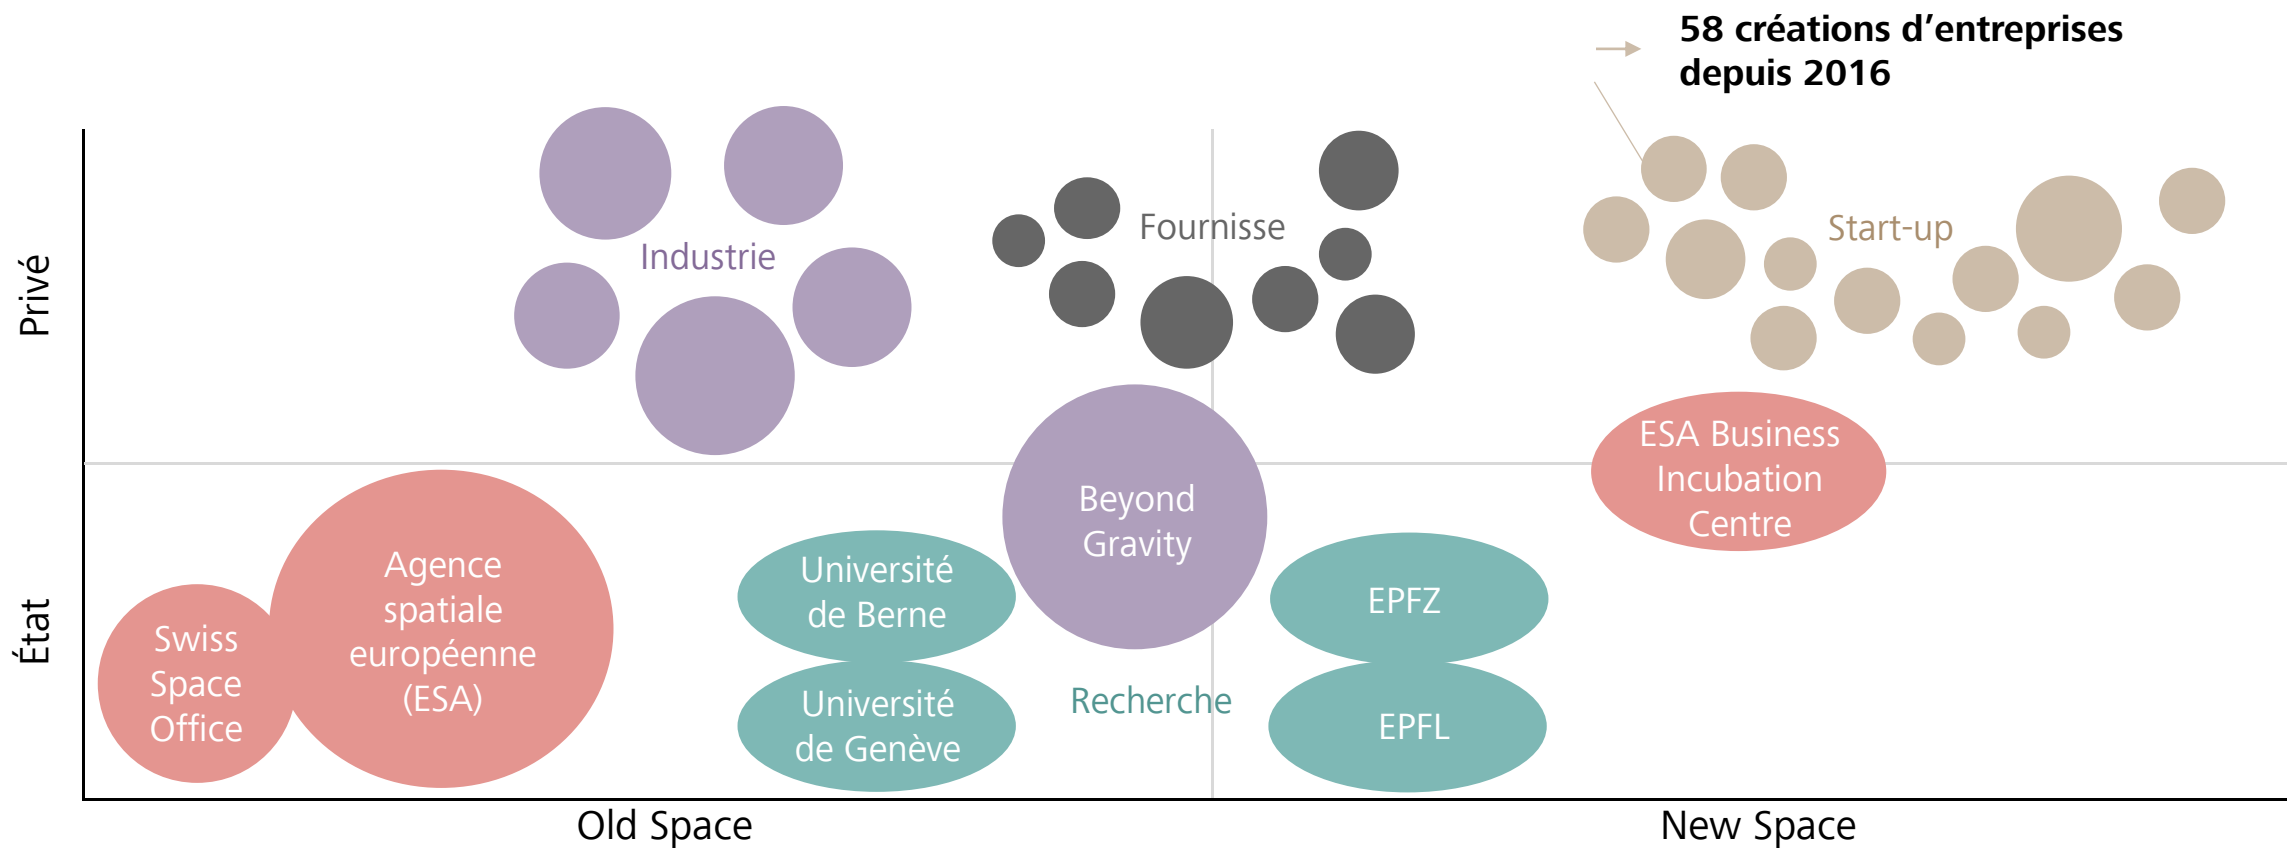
58 créations d'entreprises depuis 2016

Privé

État

Industrie

Fournisse

Start-up

ESA Business Incubation Centre

Beyond Gravity

Agence spatiale européenne (ESA)

Swiss Space Office

Université de Berne

Université de Genève

Recherche

EPFZ

EPFL

Old Space

New Space